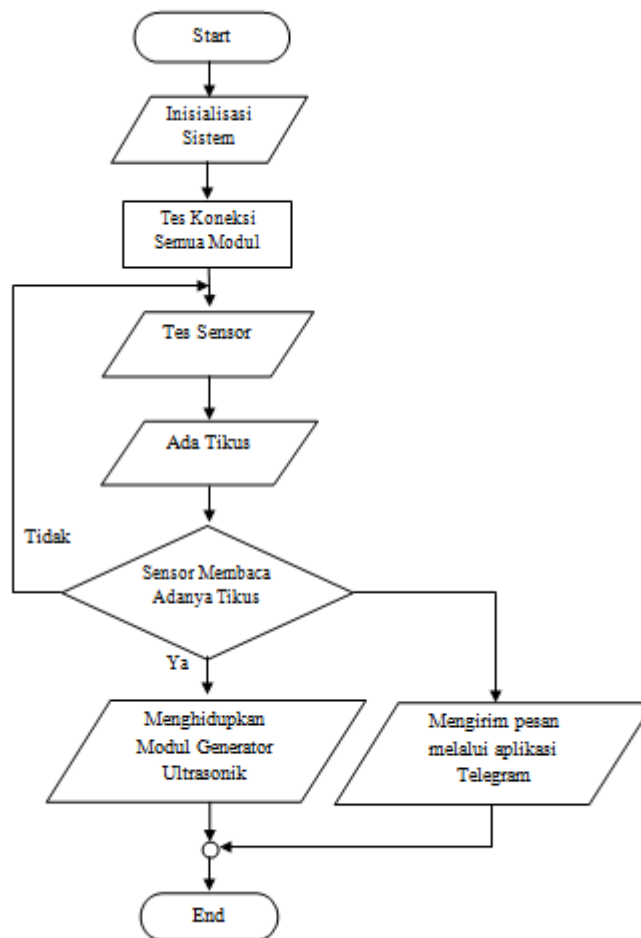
Start

Inisialisasi Sistem

Tes Koneksi Semua Modul

Tes Sensor

Ada Tikus

Tidak

Sensor Membaca Adanya Tikus

Ya

Menghidupkan Modul Generator Ultrasonik

Mengirim pesan melalui aplikasi Telegram

End